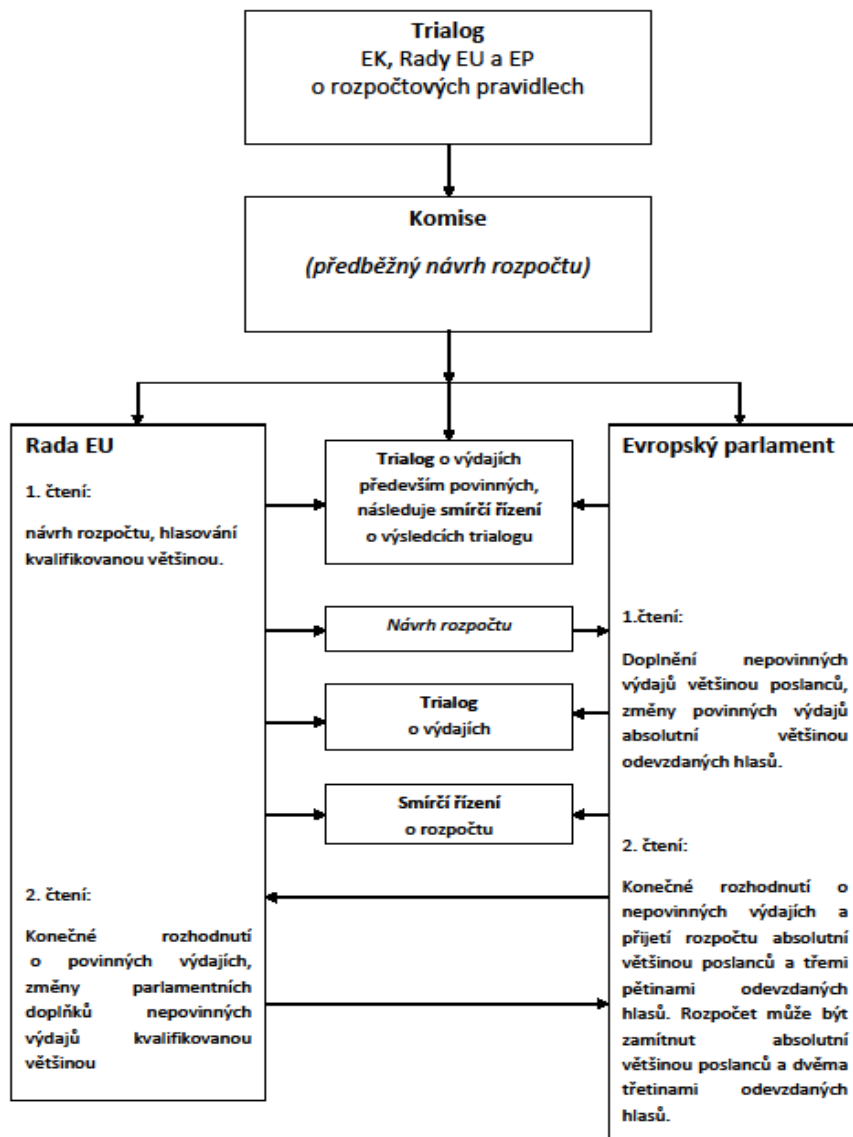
Trialog
EK, Rady EU a EP
o rozpočtových pravidlech

Komise
(předběžný návrh rozpočtu)

Rada EU

1. čtení:

návrh rozpočtu, hlasování kvalifikovanou většinou.

2. čtení:

Konečné rozhodnutí o povinných výdajích, změny parlamentních doplňků nepovinných výdajů kvalifikovanou většinou

Trialog o výdajích především povinných, následuje smírčí řízení o výsledcích trialogu

Návrh rozpočtu

Trialog
o výdajích

Smírčí řízení
o rozpočtu

Evropský parlament

1.čtení:

Doplnění nepovinných výdajů většinou poslanců, změny povinných výdajů absolutní většinou odevzdaných hlasů.

2. čtení:

Konečné rozhodnutí o nepovinných výdajích a přijetí rozpočtu absolutní většinou poslanců a třemi pětinami odevzdaných hlasů. Rozpočet může být zamítnut absolutní většinou poslanců a dvěma třetinami odevzdaných hlasů.